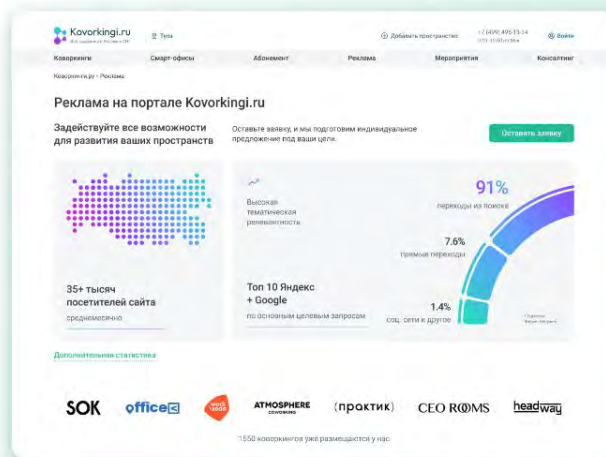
Kovorkingi.ru
Все коворкинги России и СНГ
Тула
Добавить пространство
+7 (499) 495-15-14
Войти

Коворкинги
Смарт-офисы
Абонемент
Реклама
Мероприятия
Консалтинг

Коворкинги.ru › Реклама

Реклама на портале Kovorkingi.ru

Задействуйте все возможности для развития ваших пространств

Оставьте заявку, и мы подготовим индивидуальное предложение под ваши цели.

Оставить заявку

35+ тысяч посетителей сайта
среднемесячно

Высокая тематическая релевантность

91%
переходы из поиска

7.6%
прямые переходы

1.4%
соц. сети и другое

Топ 10 Яндекс + Google
по основным целевым запросам

Дополнительная статистика

SOK
office
ATMOSPHERE
(практик)
CEO ROOMS
headway

1550 коворкингов уже размещаются у нас